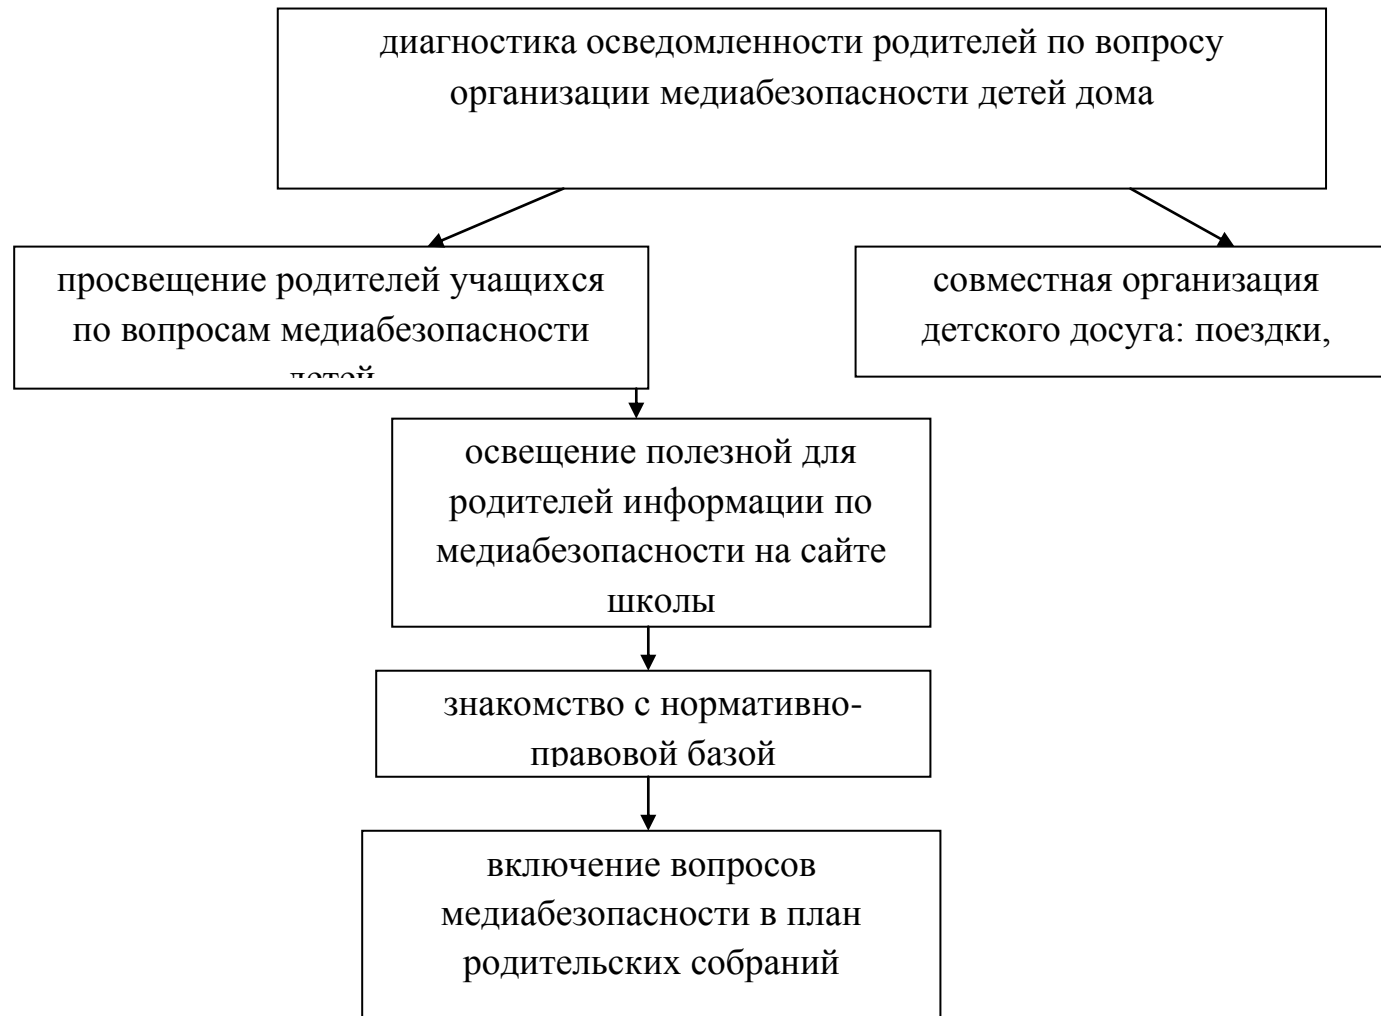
диагностика осведомленности родителей по вопросу организации медиабезопасности детей дома

просвещение родителей учащихся по вопросам медиабезопасности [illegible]

совместная организация детского досуга: поездки,

освещение полезной для родителей информации по медиабезопасности на сайте школы

знакомство с нормативно-правовой базой

включение вопросов медиабезопасности в план родительских собраний